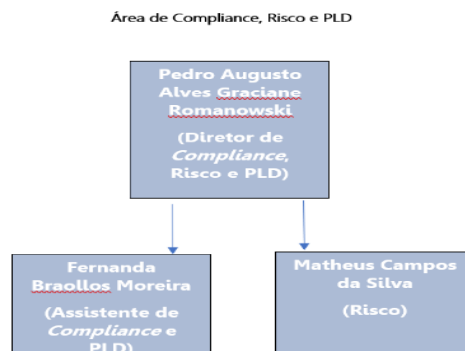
Área de Compliance, Risco e PLD

Pedro Augusto Alves Graciane Romanowski

(Diretor de *Compliance*, Risco e PLD)

Fernanda Braollos Moreira

(Assistente de *Compliance* e PLD)

Matheus Campos da Silva

(Risco)